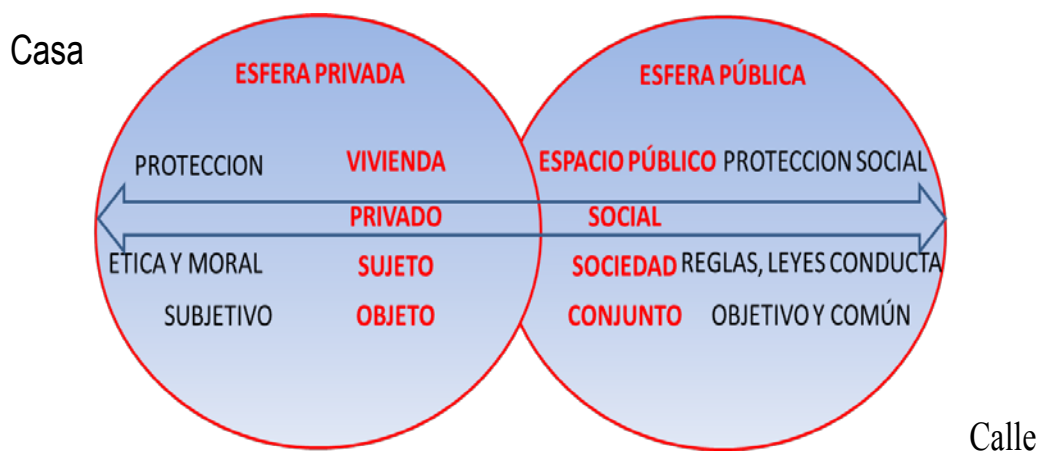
Casa

ESFERA PRIVADA

ESFERA PÚBLICA

PROTECCION VIVIENDA

ESPACIO PÚBLICO PROTECCION SOCIAL

PRIVADO

SOCIAL

ETICA Y MORAL SUJETO

SOCIEDAD REGLAS, LEYES CONDUCTA

SUBJETIVO OBJETO

CONJUNTO OBJETIVO Y COMÚN

Calle